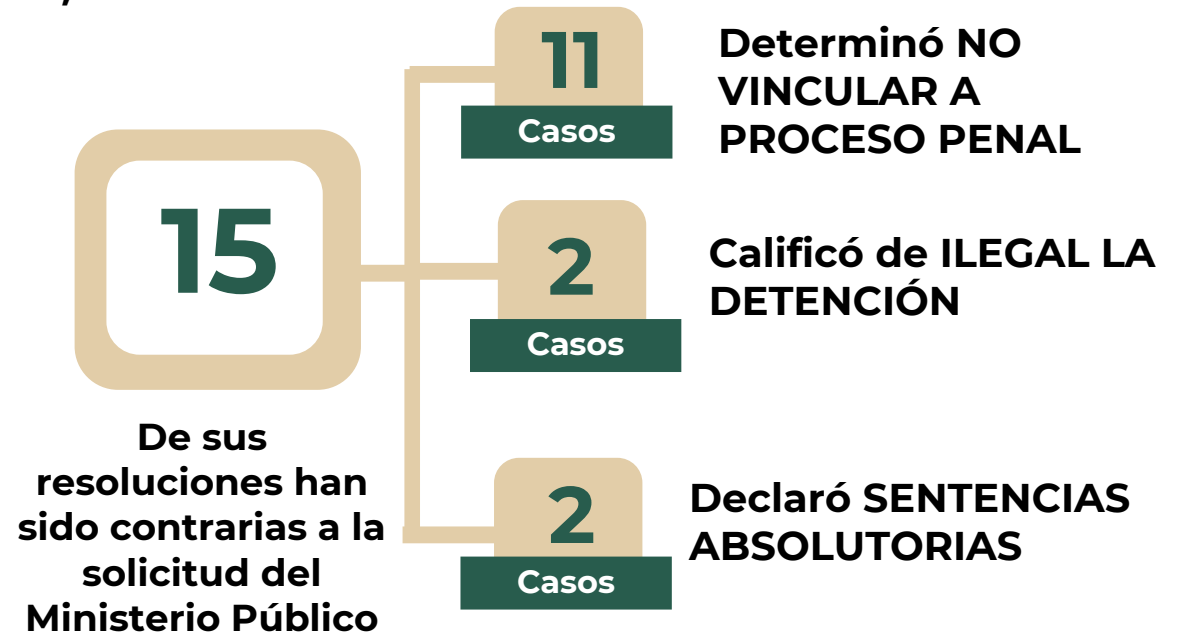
15

De sus resoluciones han sido contrarias a la solicitud del Ministerio Público

11
Casos
Determinó NO VINCULAR A PROCESO PENAL

2
Casos
Calificó de ILEGAL LA DETENCIÓN

2
Casos
Declaró SENTENCIAS ABSOLUTORIAS